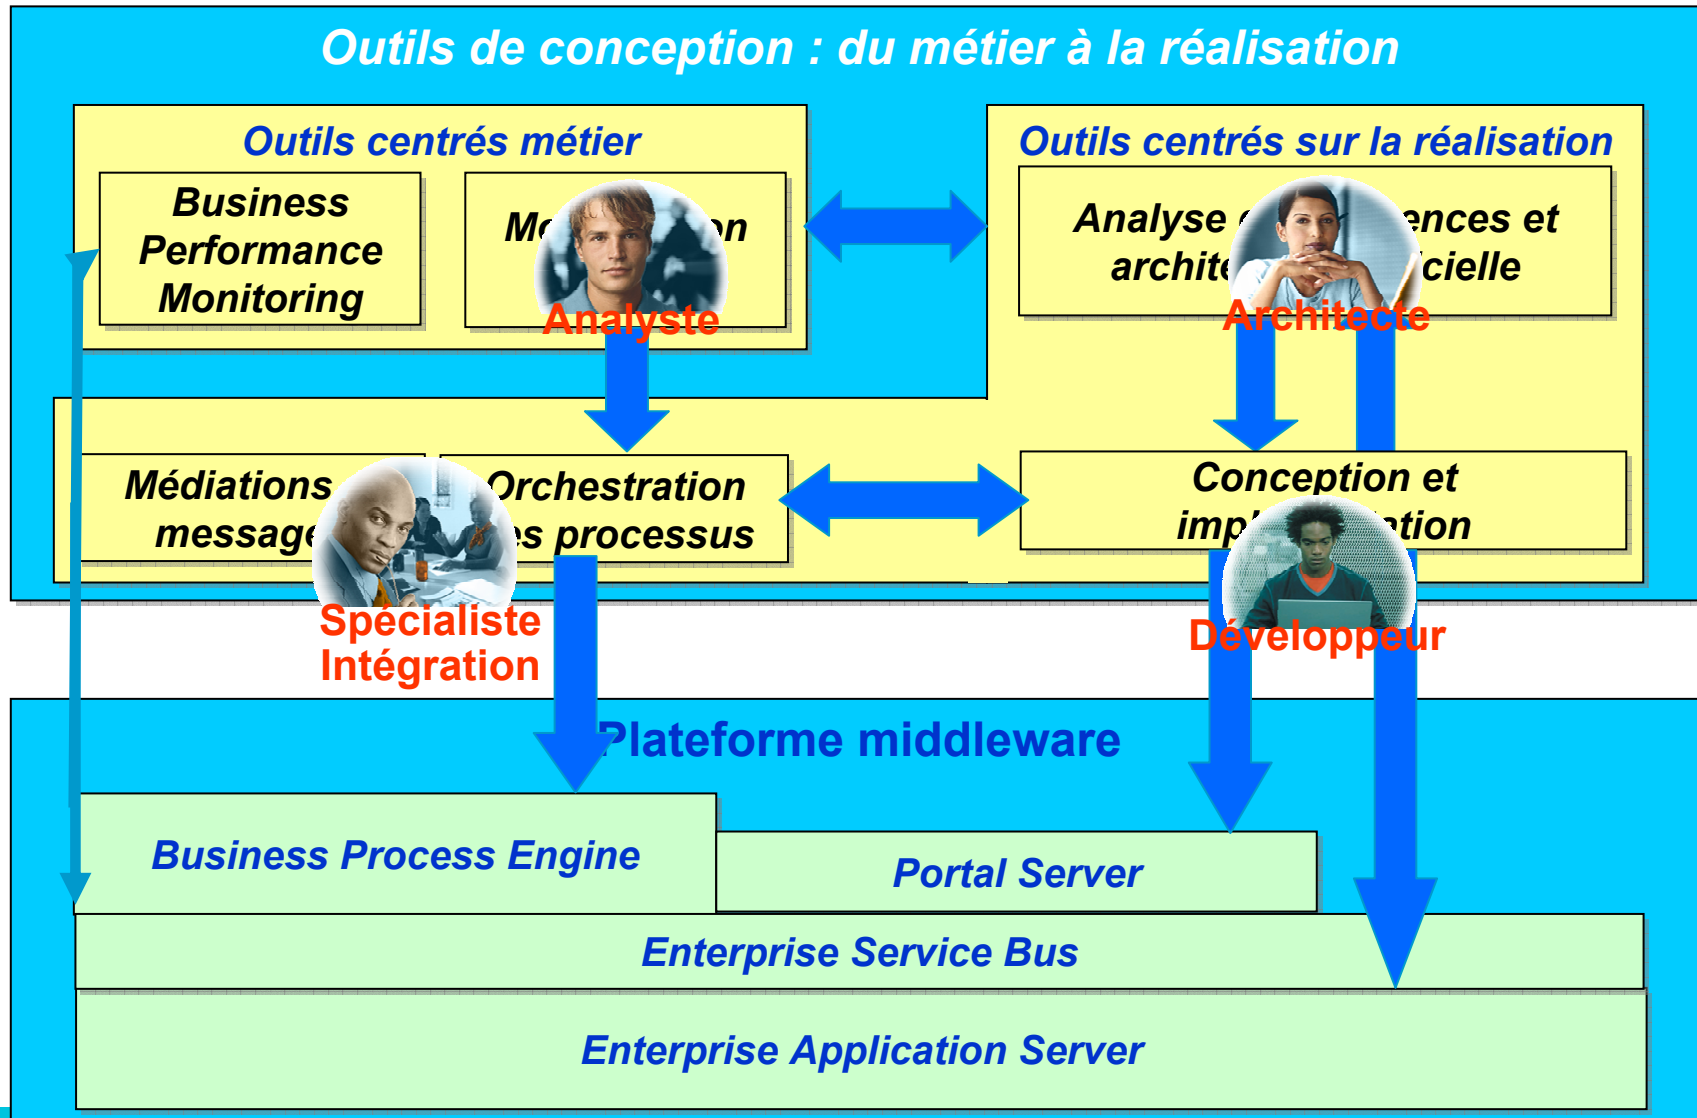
Outils de conception : du métier à la réalisation

Outils centrés métier

Business Performance Monitoring

Mo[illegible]on

Analyste

Outils centrés sur la réalisation

Analyse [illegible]ences et archite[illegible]cielle

Architecte

Médiations message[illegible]

Orchestration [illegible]s processus

Spécialiste Intégration

Conception et imp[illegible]tion

Développeur

Plateforme middleware

Business Process Engine

Portal Server

Enterprise Service Bus

Enterprise Application Server